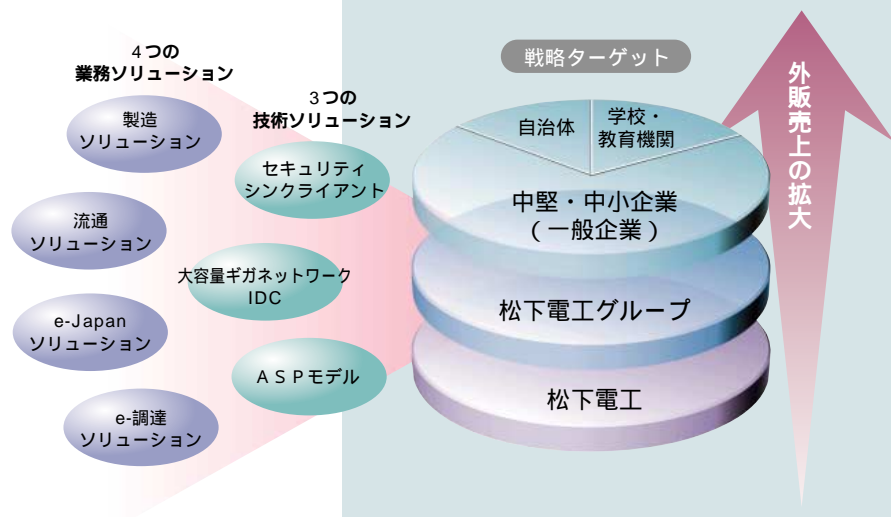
４つの
業務ソリューション

製造
ソリューション

流通
ソリューション

e-Japan
ソリューション

e-調達
ソリューション

３つの
技術ソリューション

セキュリティ
シンクライアント

大容量ギガネットワーク
IDC

ＡＳＰモデル

戦略ターゲット

自治体

学校・
教育機関

中堅・中小企業
（一般企業）

松下電工グループ

松下電工

外販売上の拡大